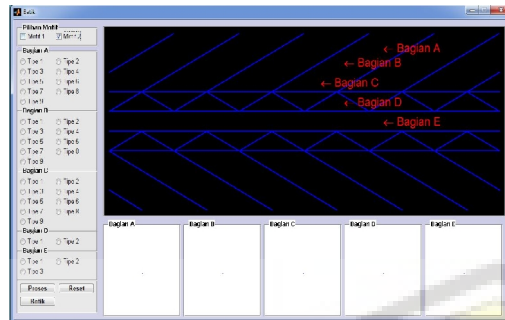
Batik

Pilihan Motif
Motif 1 Motif 2

Bagian A
Tipe 1 Tipe 2
Tipe 3 Tipe 4
Tipe 5 Tipe 6
Tipe 7 Tipe 8
Tipe 9

Bagian B
Tipe 1 Tipe 2
Tipe 3 Tipe 4
Tipe 5 Tipe 6
Tipe 7 Tipe 8
Tipe 9

Bagian D
Tipe 1 Tipe 2
Tipe 3 Tipe 4
Tipe 5 Tipe 6
Tipe 7 Tipe 8
Tipe 9

Bagian D
Tipe 1 Tipe 2

Bagian E
Tipe 1 Tipe 2
Tipe 3

Proses Reset
Batik

← Bagian A
← Bagian B
← Bagian C
← Bagian D
← Bagian E

Bagian A
Bagian B
Bagian C
Bagian D
Bagian E